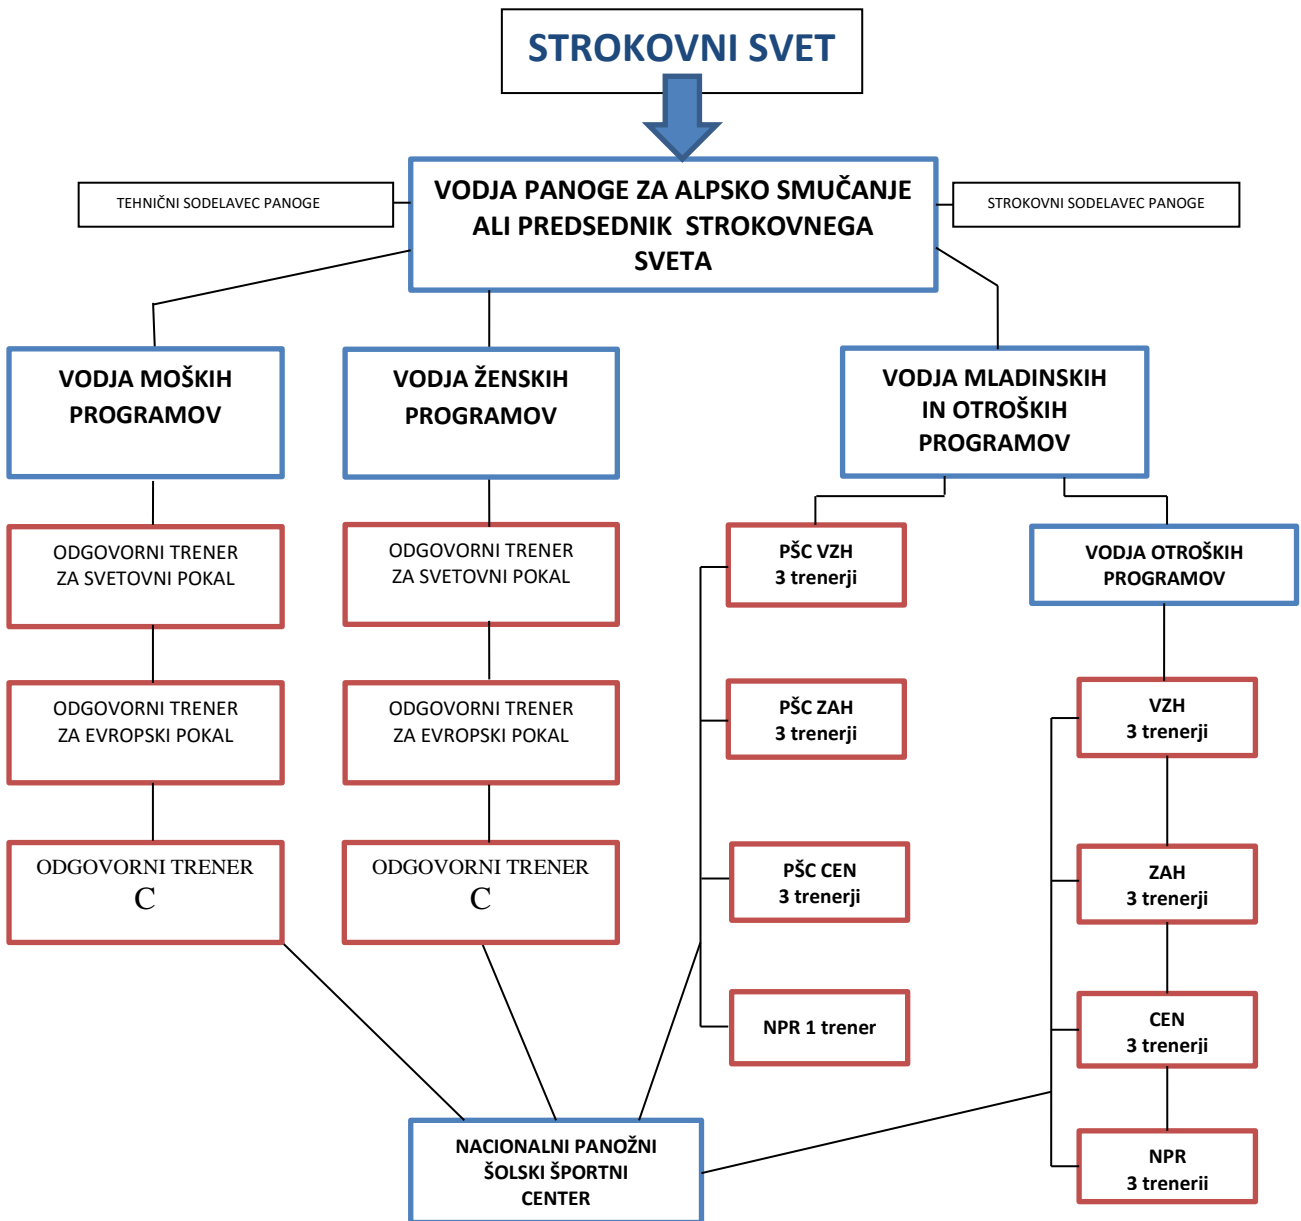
STROKOVNI SVET

TEHNIČNI SODELAVEC PANOGE

VODJA PANOGE ZA ALPSKO SMUČANJE ALI PREDSEDNIK STROKOVNEGA SVETA

STROKOVNI SODELAVEC PANOGE

VODJA MOŠKIH PROGRAMOV

VODJA ŽENSKIH PROGRAMOV

VODJA MLADINSKIH IN OTROŠKIH PROGRAMOV

ODGOVORNI TRENER ZA SVETOVNI POKAL

ODGOVORNI TRENER ZA SVETOVNI POKAL

PŠC VZH 3 trenerji

VODJA OTROŠKIH PROGRAMOV

ODGOVORNI TRENER ZA EVROPSKI POKAL

ODGOVORNI TRENER ZA EVROPSKI POKAL

PŠC ZAH 3 trenerji

VZH 3 trenerji

ODGOVORNI TRENER C

ODGOVORNI TRENER C

PŠC CEN 3 trenerji

ZAH 3 trenerji

NPR 1 trener

CEN 3 trenerji

NPR 3 trenerji

NACIONALNI PANOŽNI ŠOLSKI ŠPORTNI CENTER